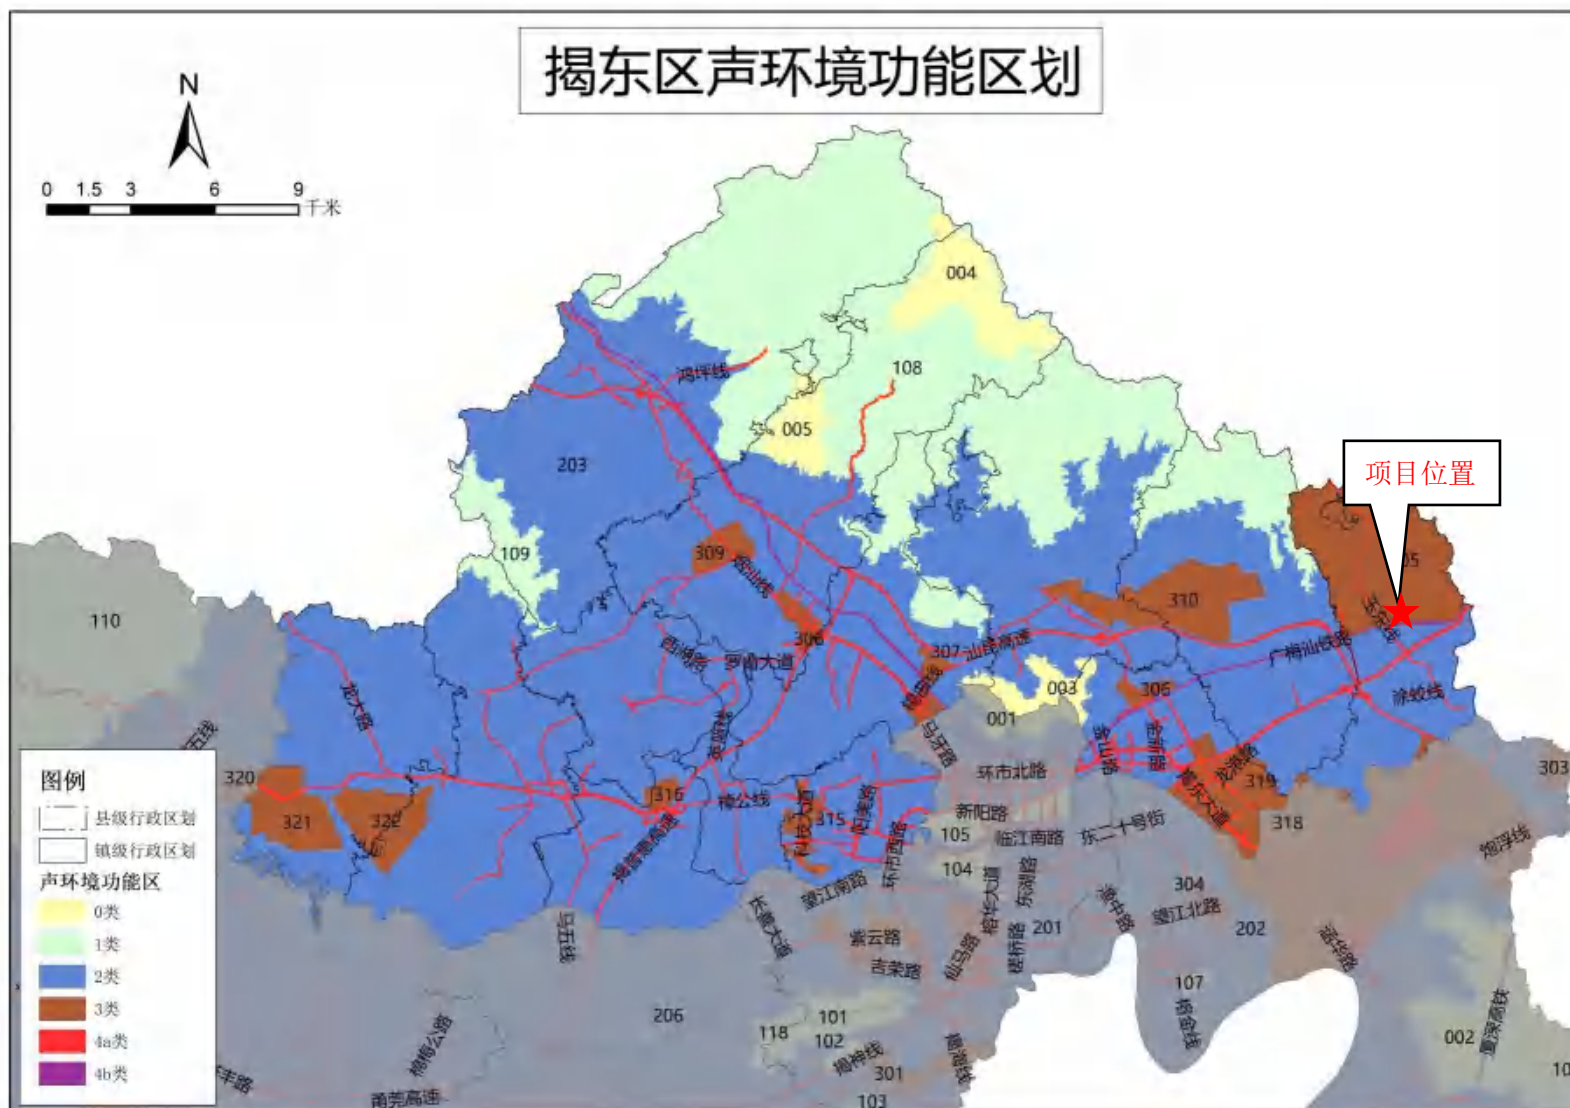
揭东区声环境功能区划

N

0 1.5 3 6 9 千米

004
108
鸿坪线
005
203
109
309
110
项目位置
05
310
玉滘
广梅汕铁路
307 汕揭高速
306
003
001
306
涂蛟线
西湖路
罗山大道
龙大路
图例
县级行政区划
镇级行政区划
声环境功能区
0类
1类
2类
3类
4a类
4b类
320
321
322
316
315
环市北路
新阳路
105
临江南路
东二十号街
319
318
303
104
304
201
202
望江北路
望江南路
紫云路
吉荣路
仙马路
马五线
206
118
101
102
301
103
107
002
汕湛高速
揭神线
梅公线
环市西路
东湖路
渔湖路
揭东大道
龙港路
汕尾线
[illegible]